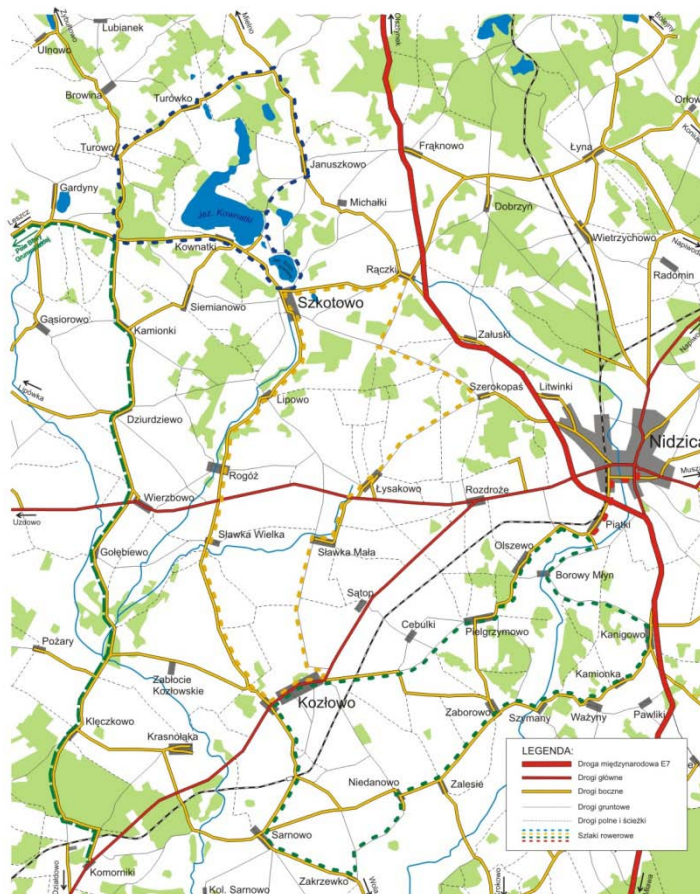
Zybułtowo
Lubianek
Małdyty
Olsztynek
Szczepankowo
Ulnowo
Browina
Turówko
Orłowo
Turowo
Januszkowo
Frąknowo
Łyna
Gardyny
Michałki
Jez. Kownatki
Dobrzyń
Lipowo
Kownatki
Wietrzychowo
Rączki
Radomin
Siemianowo
Szkotowo
Gąsiorowo
Kamionki
Załuski
Lidzbark
Lipowo
Szerokopaś
Litwinki
Dziurdziewo
Nidzica
Rogóż
Łysakowo
Wierzbowo
Rozdroże
Uzdowo
Sławka Wielka
Sławka Mała
Piątki
Olszewo
Gołębiewo
Borowy Młyn
Sątop
Cebulki
Pielgrzymowo
Kanigowo
Pożary
Zabłocie Kozłowskie
Kamionka
Kozłowo
Kleczkowo
Krasnołąka
Zaborowo
Szymany
Ważyny
Pawliki
Niedanowo
Zalesie
Sarnowo
Komorniki
Kol. Sarnowo
Zakrzewko
LEGENDA:
Droga międzynarodowa E7
Drogi główne
Drogi boczne
Drogi gruntowe
Drogi polne i ścieżki
Szlaki rowerowe